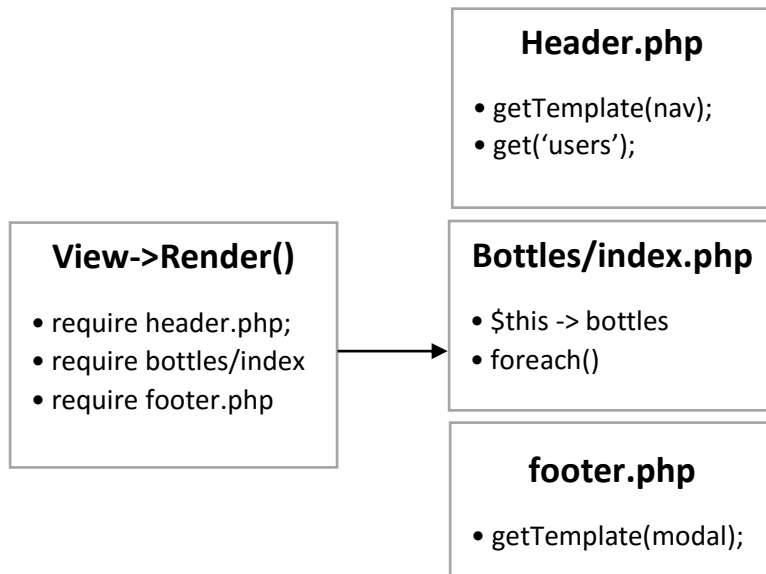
View->Render()

• require header.php;
• require bottles/index
• require footer.php

Header.php

• getTemplate(nav);
• get('users');

Bottles/index.php

• $this -> bottles
• foreach()

footer.php

• getTemplate(modal);